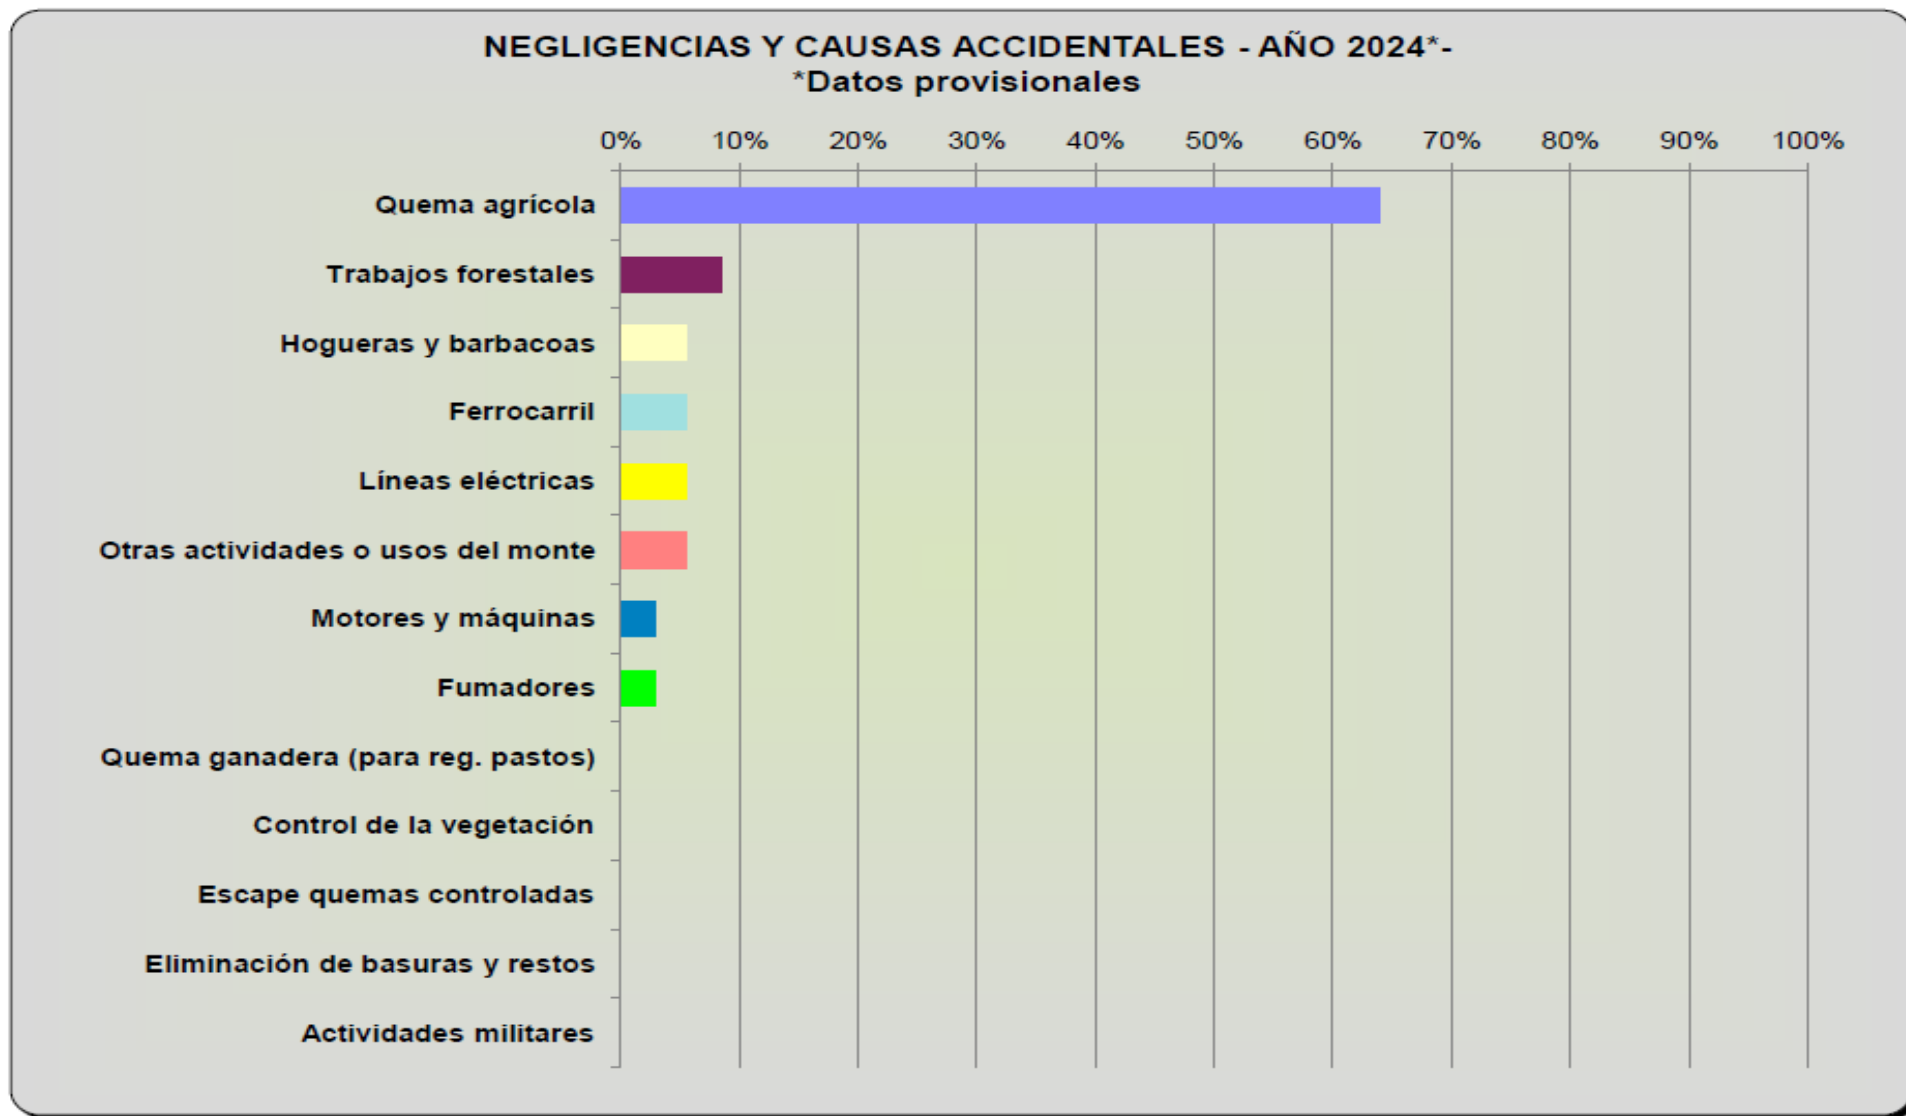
NEGLIGENCIAS Y CAUSAS ACCIDENTALES - AÑO 2024*-
*Datos provisionales

0% 10% 20% 30% 40% 50% 60% 70% 80% 90% 100%

Quema agrícola
Trabajos forestales
Hogueras y barbacoas
Ferrocarril
Líneas eléctricas
Otras actividades o usos del monte
Motores y máquinas
Fumadores
Quema ganadera (para reg. pastos)
Control de la vegetación
Escape quemas controladas
Eliminación de basuras y restos
Actividades militares